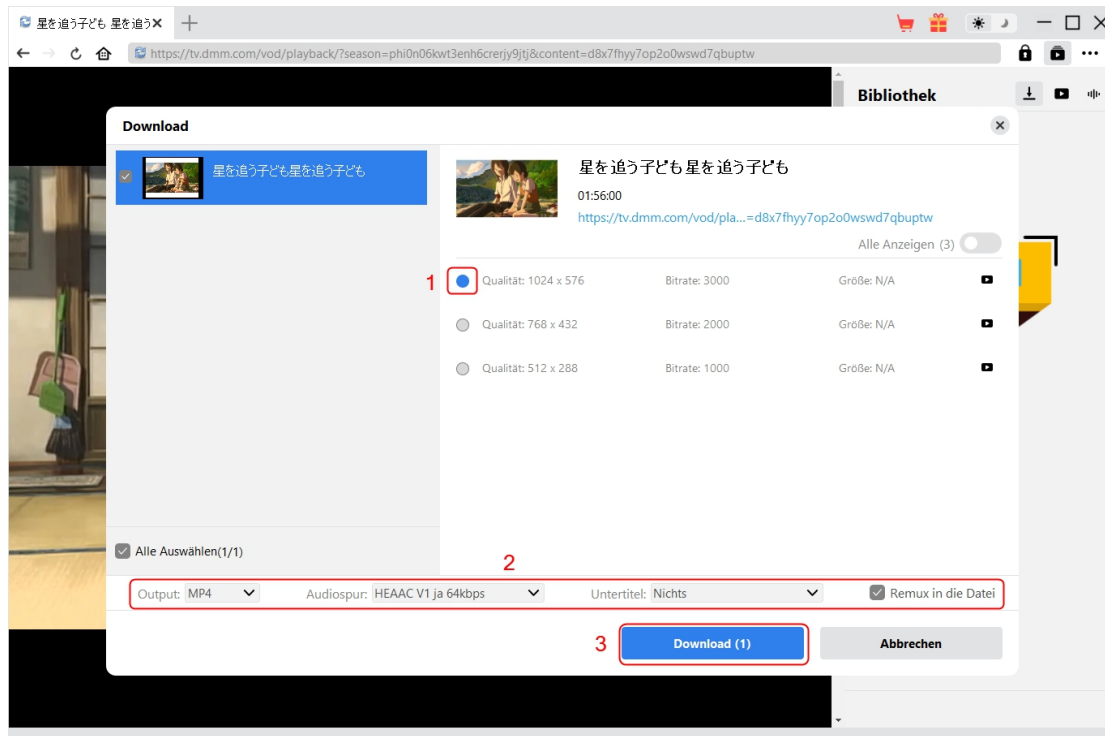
星を追う子ども 星を追う ×

https://tv.dmm.com/vod/playback/?season=phi0n06kwt3enh6crerjy9jtj&content=d8x7fhyy7op2o0wswd7qbuptw

Bibliothek

Download

星を追う子ども星を追う子ども

星を追う子ども 星を追う子ども

01:56:00

https://tv.dmm.com/vod/pla...=d8x7fhyy7op2o0wswd7qbuptw

Alle Anzeigen (3)

1

| | | |
|---|---|---|
| Qualität: 1024 x 576 | Bitrate: 3000 | Größe: N/A |
| Qualität: 768 x 432 | Bitrate: 2000 | Größe: N/A |
| Qualität: 512 x 288 | Bitrate: 1000 | Größe: N/A |

Alle Auswählen(1/1)

2

Output: MP4 Audiospur: HEAAC V1 ja 64kbps Untertitel: Nichts Remux in die Datei

3

Download (1) Abbrechen